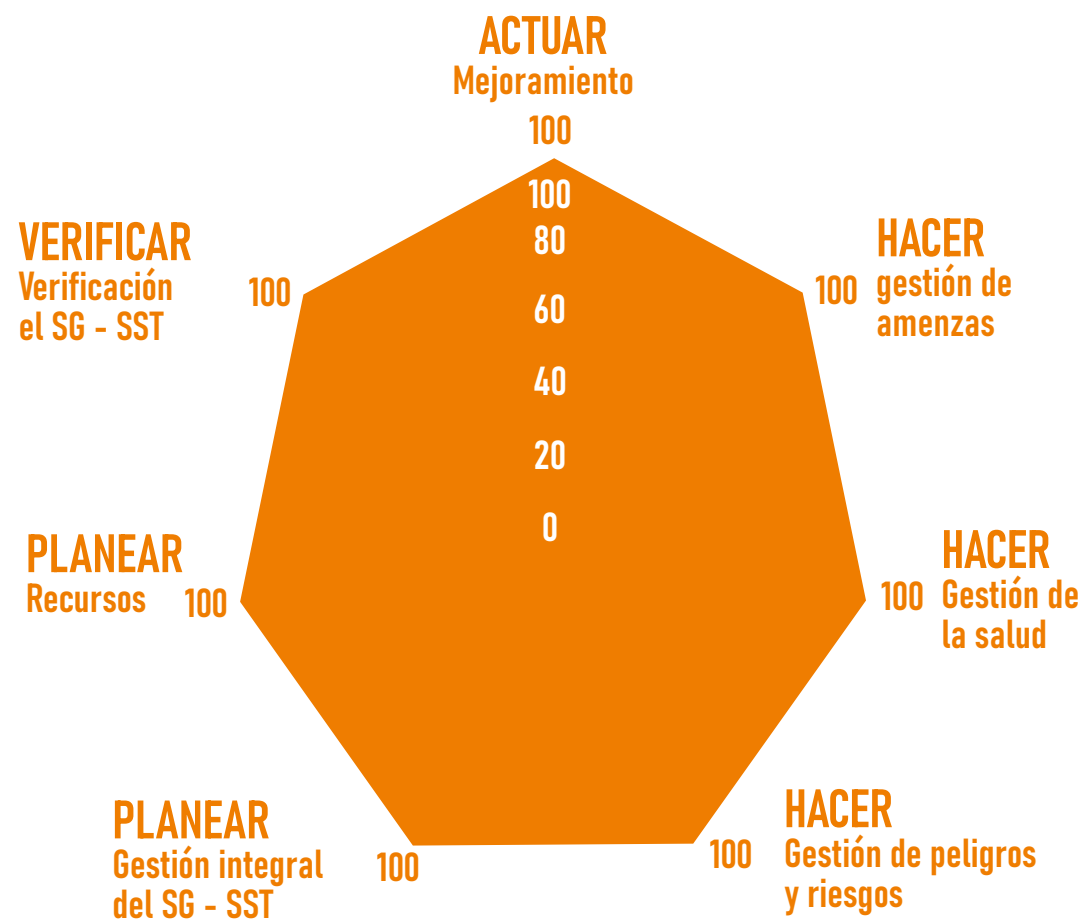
ACTUAR
Mejoramiento
100

100
80
60
40
20
0

HACER
gestión de amenzas
100

HACER
Gestión de la salud
100

HACER
Gestión de peligros y riesgos
100

PLANEAR
Gestión integral del SG - SST
100

PLANEAR
Recursos
100

VERIFICAR
Verificación el SG - SST
100